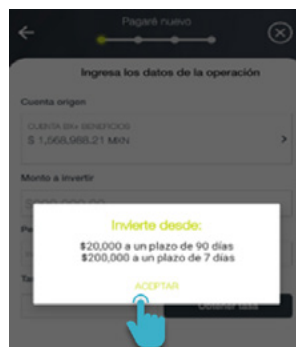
Pagaré nuevo

Ingresa los datos de la operación

Cuenta origen

CUENTA BX+ BENEFICIOS
$ 1,068,988.21 MXN

Monto a invertir

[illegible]

Pe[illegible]

Ta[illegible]

Invierte desde:

$20,000 a un plazo de 90 días
$200,000 a un plazo de 7 días

ACEPTAR

Obtener tasa